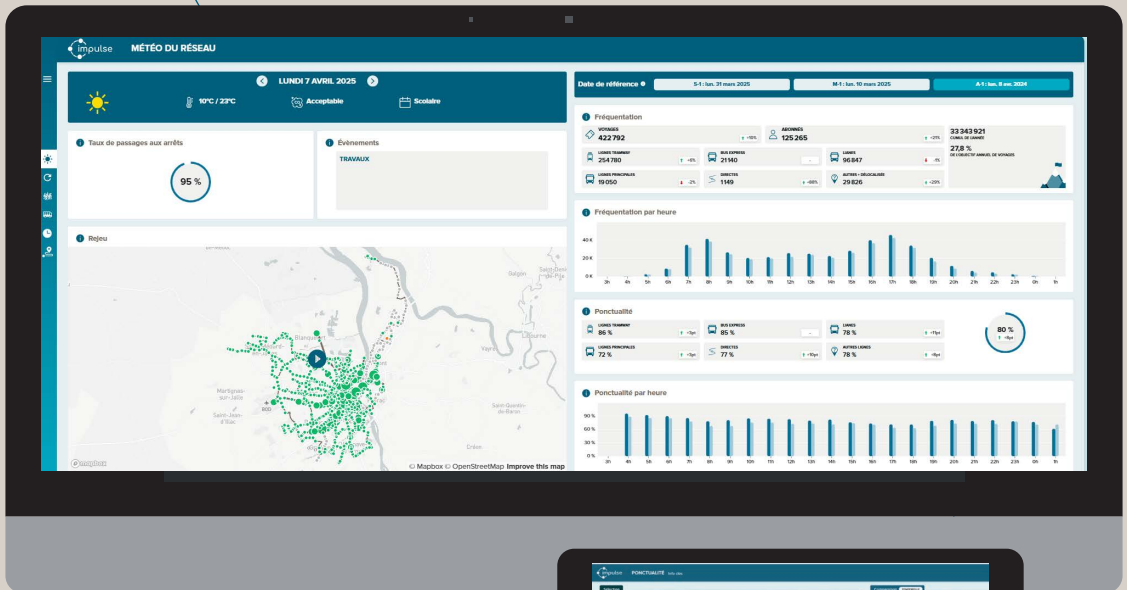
impulse MÉTÉO DU RÉSEAU

LUNDI 7 AVRIL 2025

10°C / 23°C Acceptable Scolaire

Taux de passages aux arrêts

95 %

Évènements

TRAVAUX

Rejeu

© Mapbox © OpenStreetMap Improve this map

Date de référence

S-1 : lun. 31 mars 2025

M-1 : lun. 10 mars 2025

A-1 : lun. 8 avr. 2024

Fréquentation

VOYAGES 422 792 +10%

ABONNÉS 125 265 +21%

33 343 921 CUMUL DE L'ANNÉE

27,8 % DE L'OBJECTIF ANNUEL DE VOYAGES

LIGNES TRAMWAY 254 780 +6%

BUS EXPRESS 21 140 -

LIANES 96 847 -1%

LIGNES PRINCIPALES 19 050 -2%

DIRECTES 1149 +68%

AUTRES + DÉLOCALISÉS 29 826 +23%

Fréquentation par heure

40 k
20 k
0 k

3h 4h 5h 6h 7h 8h 9h 10h 11h 12h 13h 14h 15h 16h 17h 18h 19h 20h 21h 22h 23h 0h 1h

Ponctualité

LIGNES TRAMWAY 86 % +1pt

BUS EXPRESS 85 % -

LIANES 78 % +11pt

80 % +4pt

LIGNES PRINCIPALES 72 % +3pt

DIRECTES 77 % +10pt

AUTRES LIGNES 78 % +8pt

Ponctualité par heure

90 %
60 %
30 %
0 %

3h 4h 5h 6h 7h 8h 9h 10h 11h 12h 13h 14h 15h 16h 17h 18h 19h 20h 21h 22h 23h 0h 1h

impulse PONCTUALITÉ